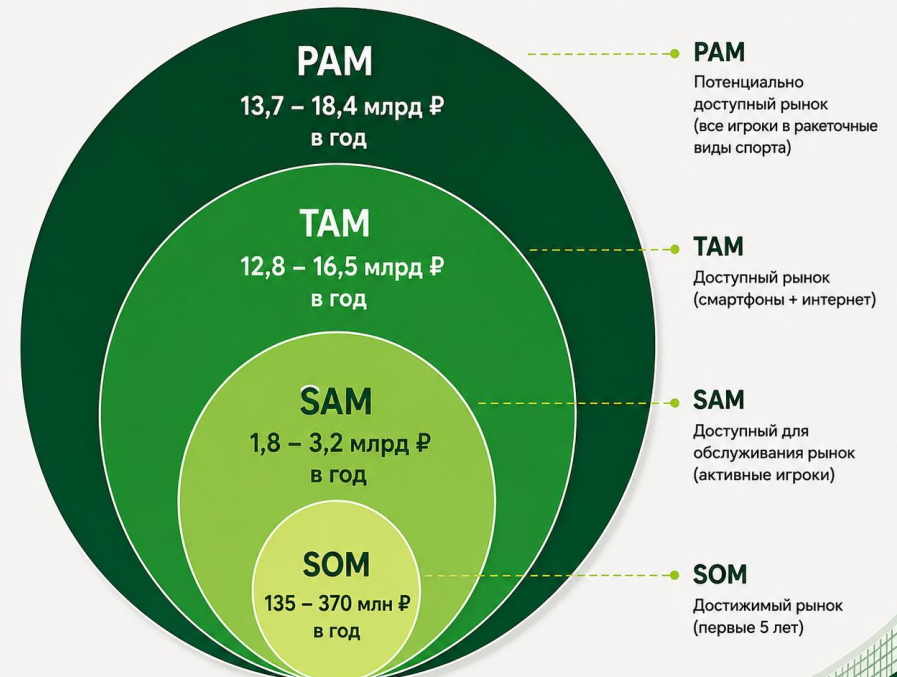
PAM
13,7 – 18,4 млрд ₽ в год

TAM
12,8 – 16,5 млрд ₽ в год

SAM
1,8 – 3,2 млрд ₽ в год

SOM
135 – 370 млн ₽ в год

PAM
Потенциально доступный рынок (все игроки в ракеточные виды спорта)

TAM
Доступный рынок (смартфоны + интернет)

SAM
Доступный для обслуживания рынок (активные игроки)

SOM
Достижимый рынок (первые 5 лет)